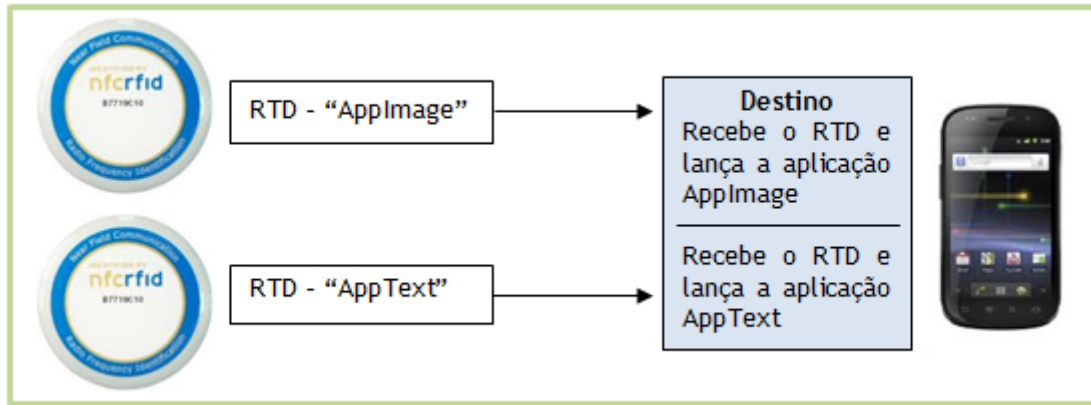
Near Field Communication
nfcrfid
B7719C10
Radio Frequency Identification

RTD - “AppImage”

Near Field Communication
nfcrfid
B7719C10
Radio Frequency Identification

RTD - “AppText”

Destino
Recebe o RTD e lança a aplicação AppImage

Recebe o RTD e lança a aplicação AppText